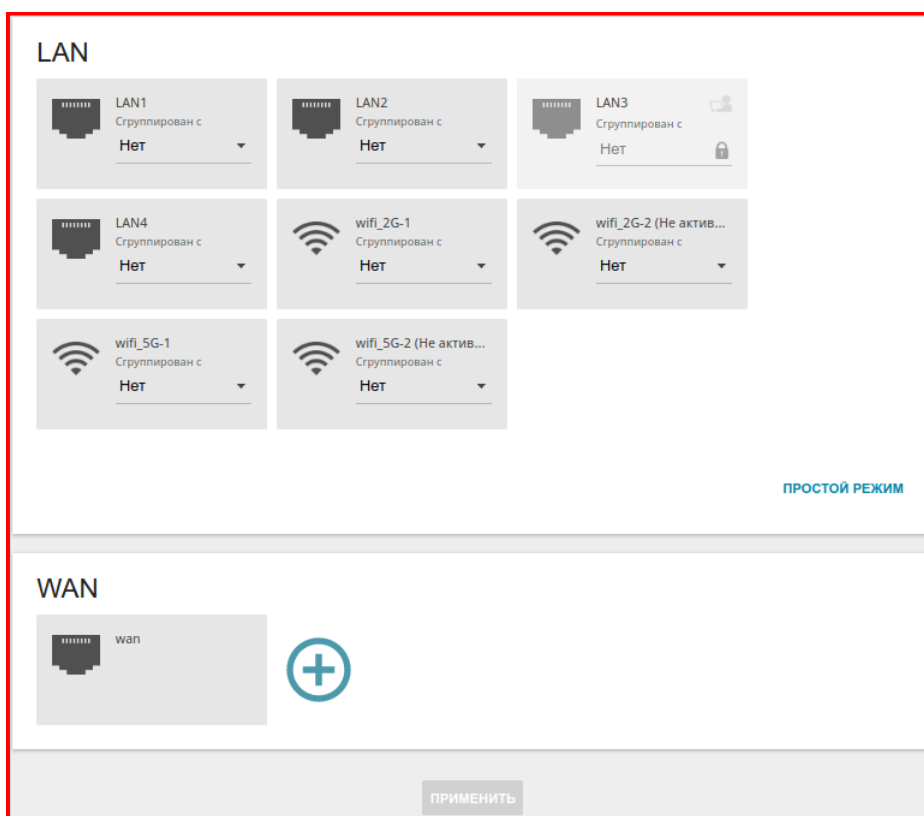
LAN

LAN1
Сгруппирован с
Нет

LAN2
Сгруппирован с
Нет

LAN3
Сгруппирован с
Нет

LAN4
Сгруппирован с
Нет

wifi_2G-1
Сгруппирован с
Нет

wifi_2G-2 (Не актив...
Сгруппирован с
Нет

wifi_5G-1
Сгруппирован с
Нет

wifi_5G-2 (Не актив...
Сгруппирован с
Нет

ПРОСТОЙ РЕЖИМ

WAN

wan

ПРИМЕНИТЬ